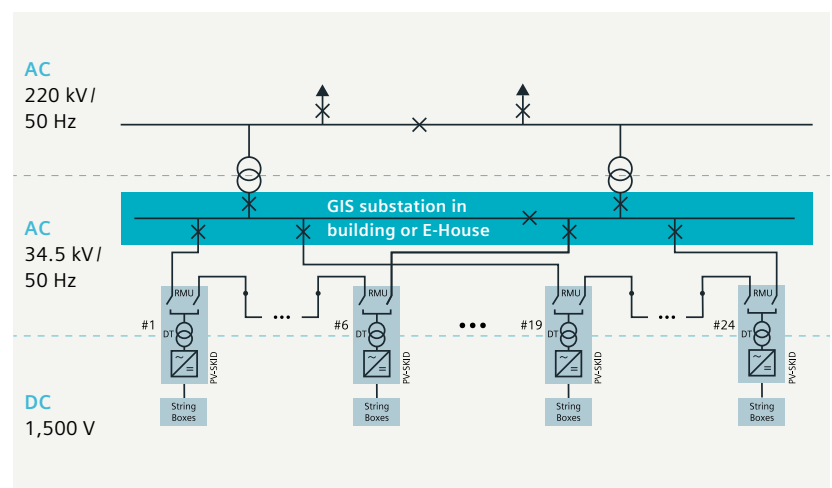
AC
220 kV / 50 Hz

AC
34.5 kV / 50 Hz

DC
1,500 V

GIS substation in building or E-House

RMU
DT
PV-SKID
#1
String Boxes

RMU
DT
PV-SKID
#6
String Boxes

RMU
DT
PV-SKID
#19
String Boxes

RMU
DT
PV-SKID
#24
String Boxes

...
•••
...